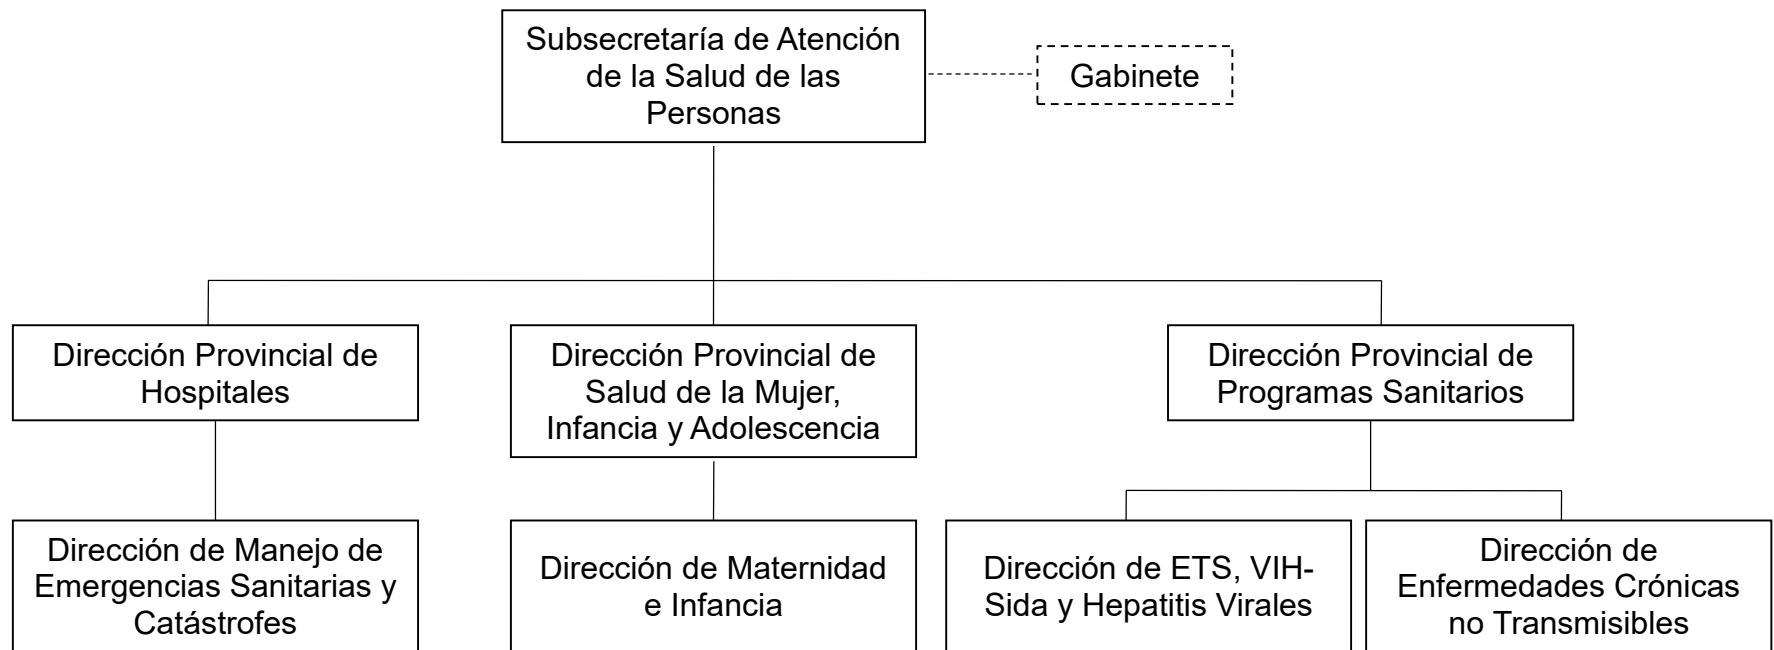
Subsecretaría de Atención de la Salud de las Personas

Gabinete

Dirección Provincial de Hospitales

Dirección Provincial de Salud de la Mujer, Infancia y Adolescencia

Dirección Provincial de Programas Sanitarios

Dirección de Manejo de Emergencias Sanitarias y Catástrofes

Dirección de Maternidad e Infancia

Dirección de ETS, VIH-Sida y Hepatitis Virales

Dirección de Enfermedades Crónicas no Transmisibles